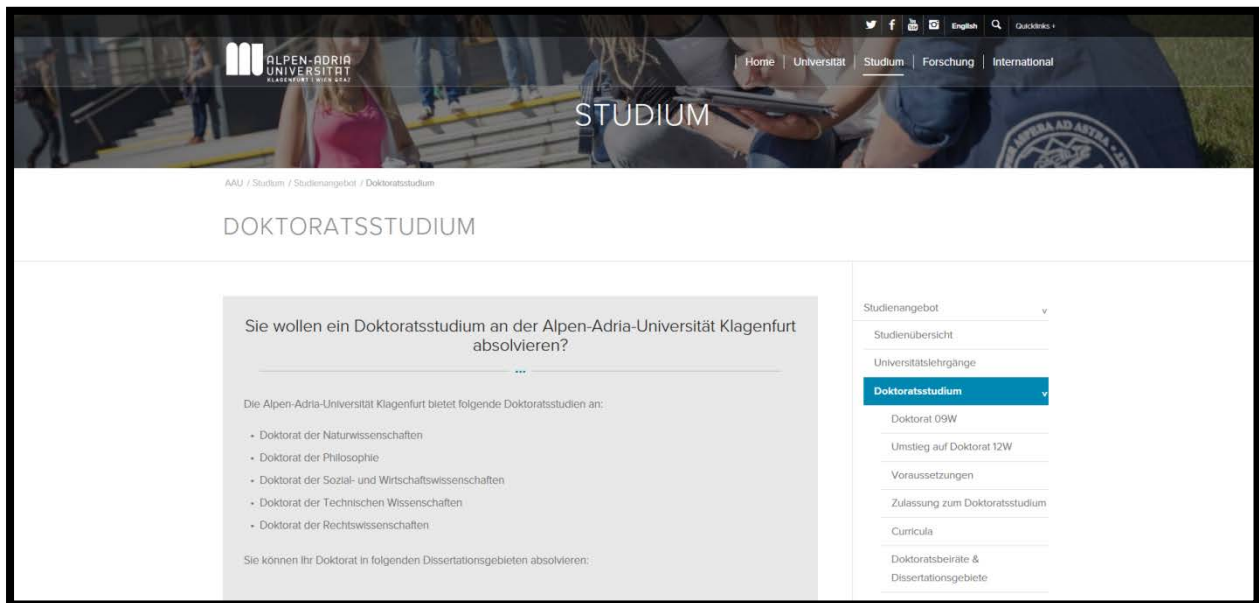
English Quicklinks

ALPEN-ADRIA UNIVERSITÄT KLAGENFURT | WIEN GRAZ

Home | Universität | Studium | Forschung | International

STUDIUM

AAU / Studium / Studienangebot / Doktoratsstudium

DOKTORATSSTUDIUM

Sie wollen ein Doktoratsstudium an der Alpen-Adria-Universität Klagenfurt absolvieren?

Die Alpen-Adria-Universität Klagenfurt bietet folgende Doktoratsstudien an:

- Doktorat der Naturwissenschaften
- Doktorat der Philosophie
- Doktorat der Sozial- und Wirtschaftswissenschaften
- Doktorat der Technischen Wissenschaften
- Doktorat der Rechtswissenschaften

Sie können Ihr Doktorat in folgenden Dissertationsgebieten absolvieren:

Studienangebot
Studienübersicht
Universitätslehrgänge
Doktoratsstudium
Doktorat 09W
Umstieg auf Doktorat 12W
Voraussetzungen
Zulassung zum Doktoratsstudium
Curricula
Doktoratsbeiräte & Dissertationsgebiete